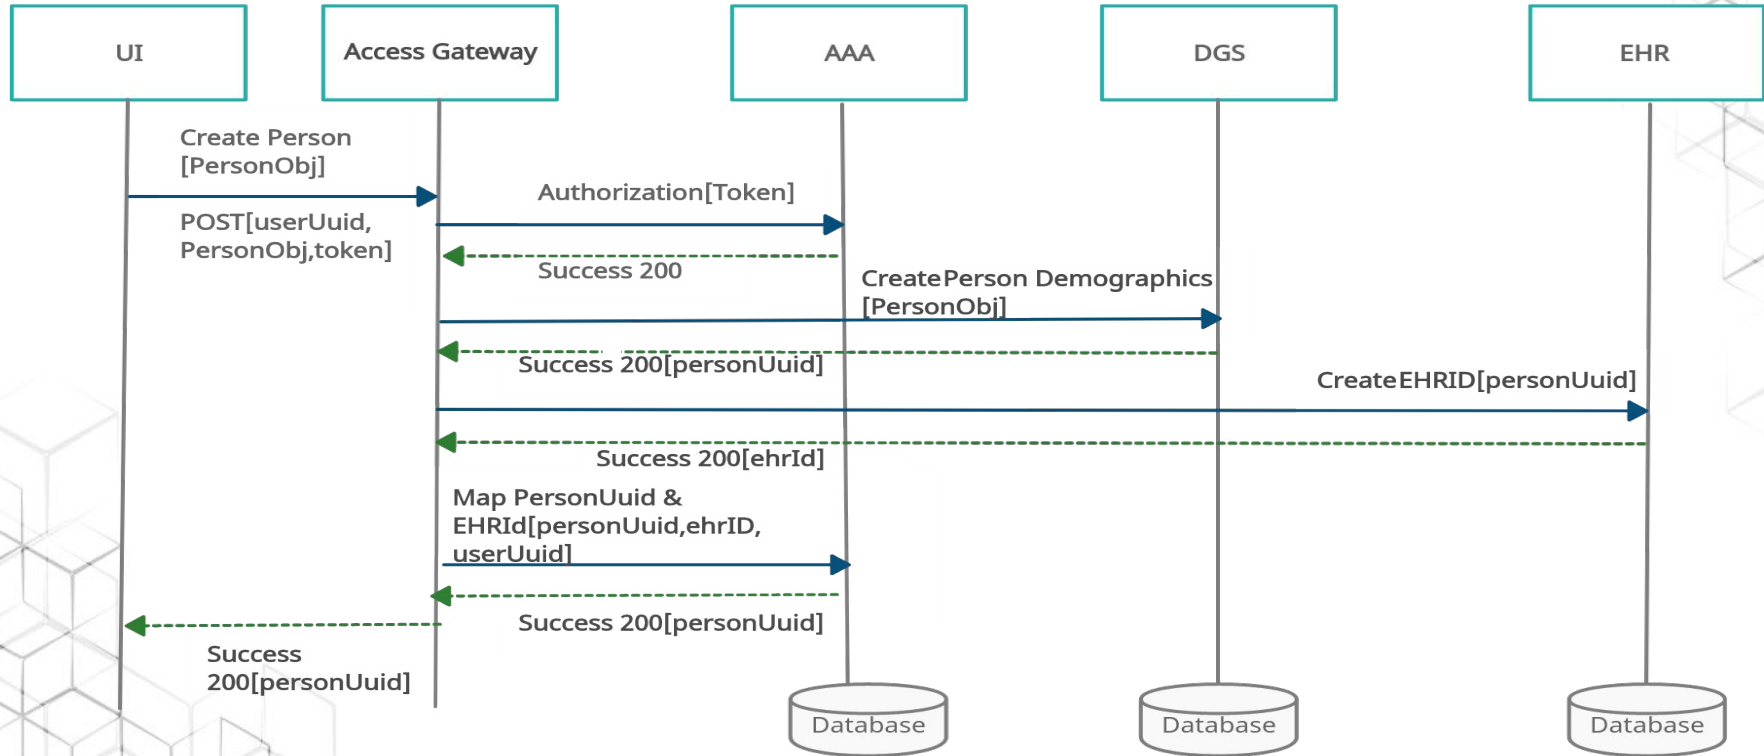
UI

Access Gateway

AAA

DGS

EHR

Create Person [PersonObj]

POST[userUuid, PersonObj,token]

Authorization[Token]

Success 200

CreatePerson Demographics [PersonObj]

Success 200[personUuid]

CreateEHRID[personUuid]

Success 200[ehrId]

Map PersonUuid & EHRId[personUuid,ehrID, userUuid]

Success 200[personUuid]

Success 200[personUuid]

Database

Database

Database